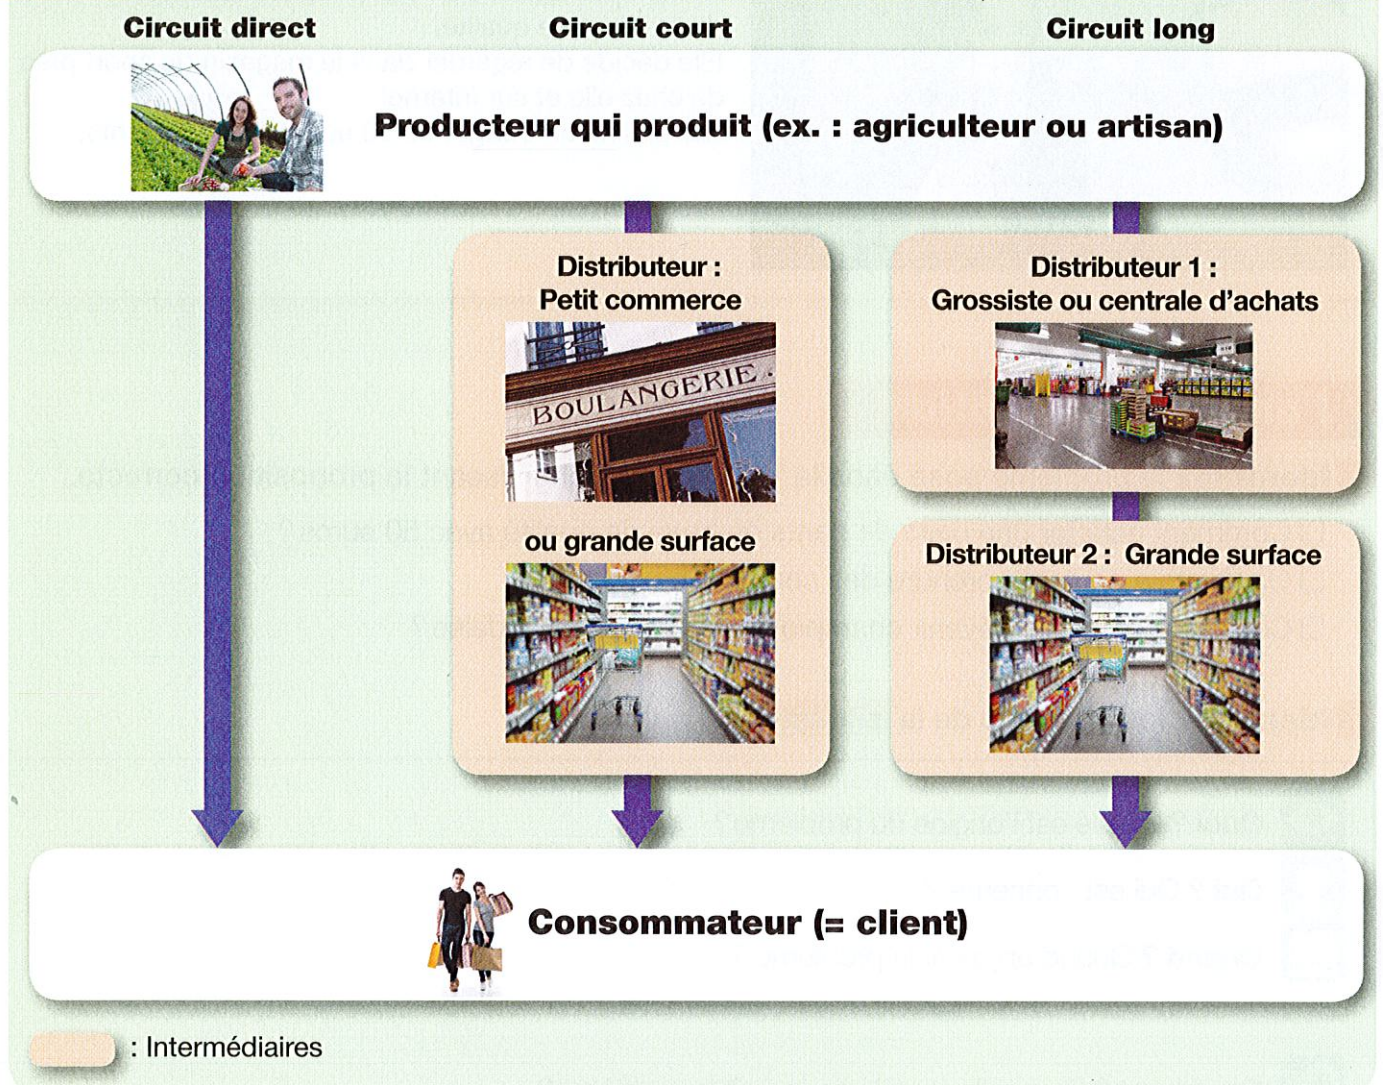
Circuit direct
Circuit court
Circuit long

Producteur qui produit (ex. : agriculteur ou artisan)

Distributeur :
Petit commerce

BOULANGERIE

ou grande surface

Distributeur 1 :
Grossiste ou centrale d'achats

Distributeur 2 : Grande surface

Consommateur (= client)

: Intermédiaires